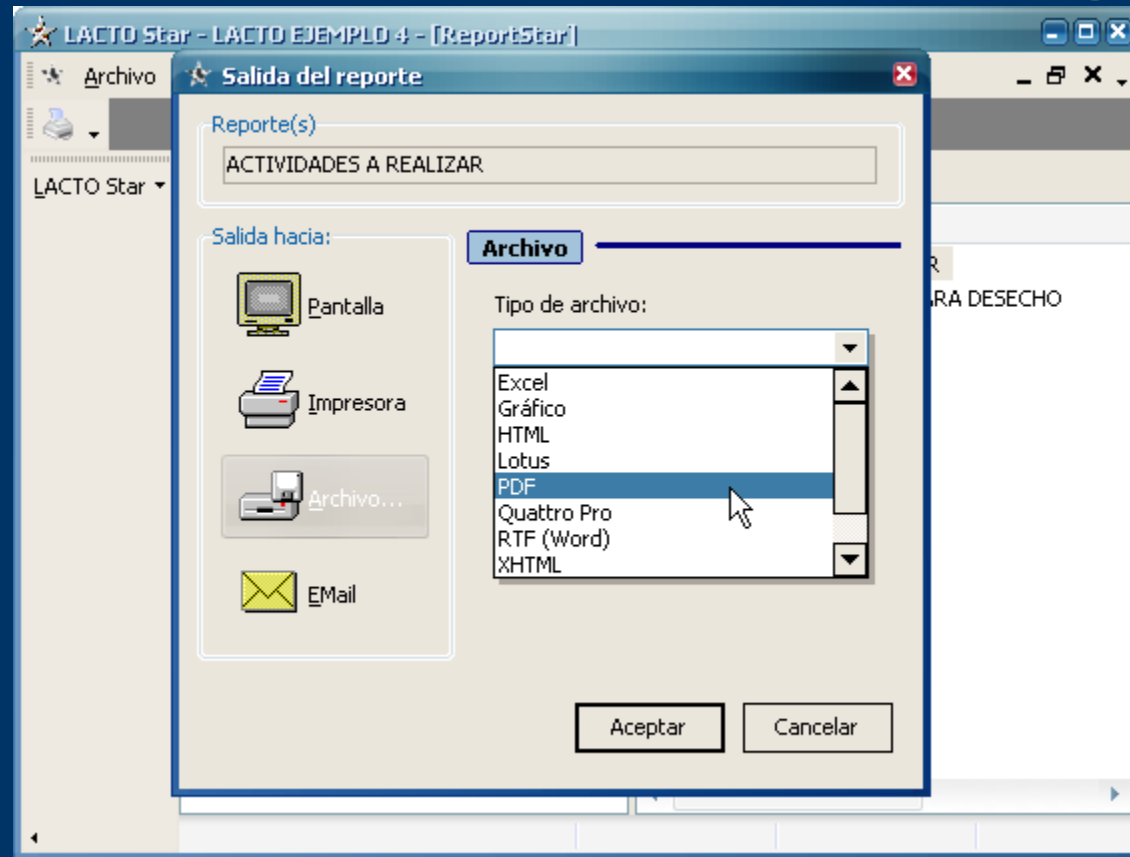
LACTO Star - LACTO EJEMPLO 4 - [ReportStar]

Archivo

LACTO Star

Salida del reporte

Reporte(s)

ACTIVIDADES A REALIZAR

Salida hacia:

Pantalla

Impresora

Archivo...

EMail

Archivo

Tipo de archivo:

Excel
Gráfico
HTML
Lotus
PDF
Quattro Pro
RTF (Word)
XHTML

R
RA DESECHO

Aceptar

Cancelar